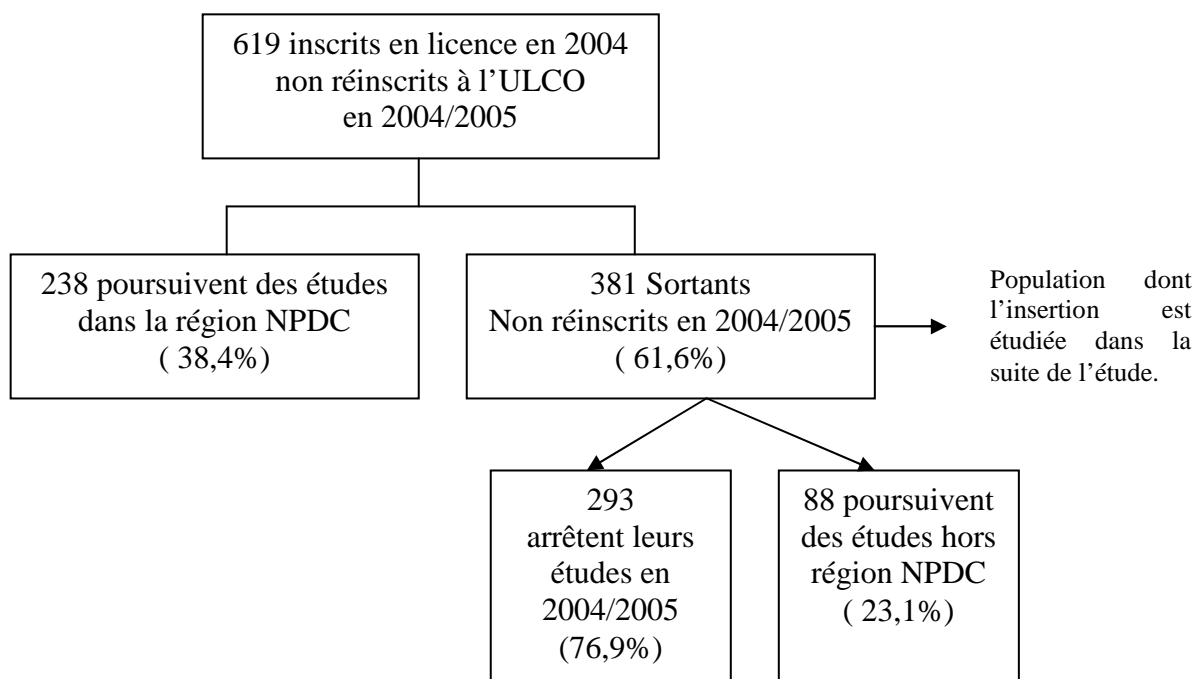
619 inscrits en licence en 2004 non réinscrits à l'ULCO en 2004/2005

238 poursuivent des études dans la région NPDC ( 38,4%)

381 Sortants Non réinscrits en 2004/2005 ( 61,6%)

Population dont l'insertion est étudiée dans la suite de l'étude.

293 arrêtent leurs études en 2004/2005 (76,9%)

88 poursuivent des études hors région NPDC ( 23,1%)